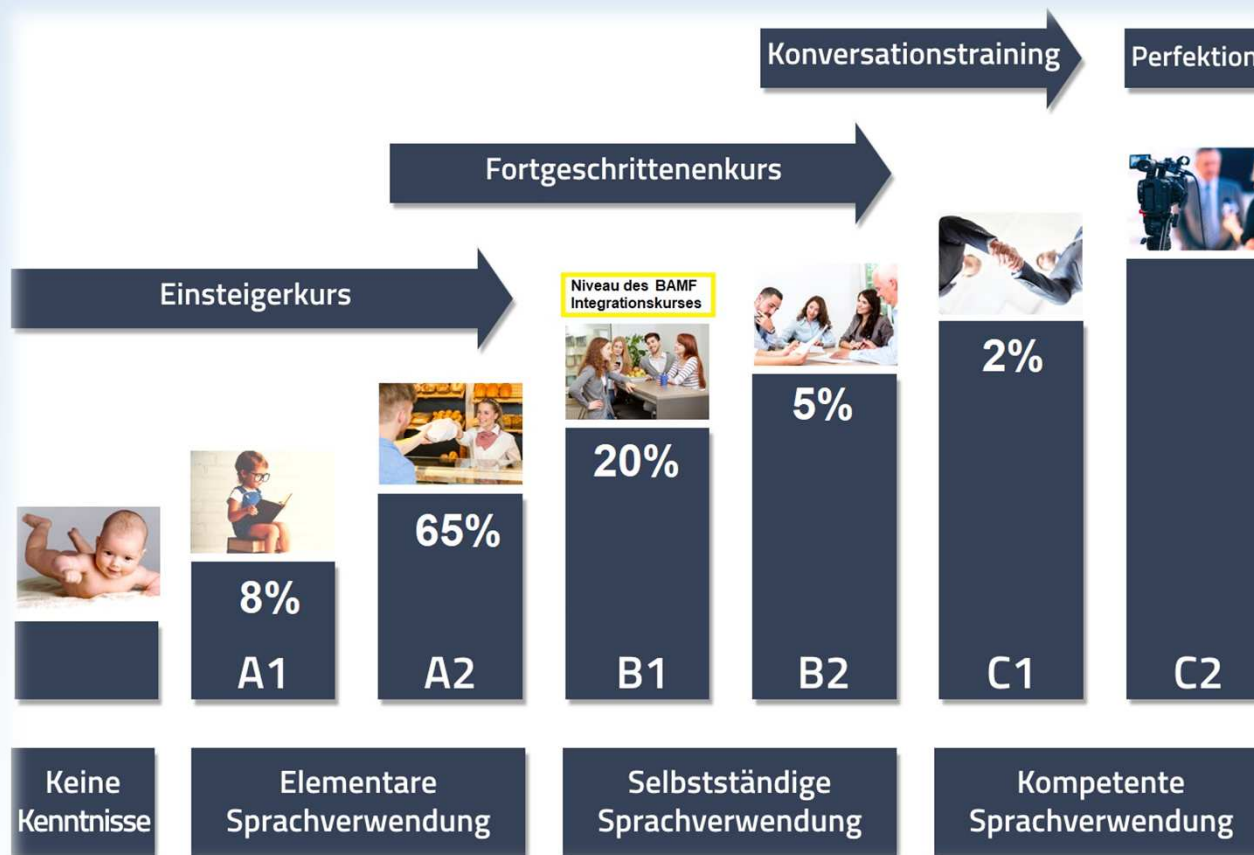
Konversationstraining

Perfektion

Fortgeschrittenenkurs

Einsteigerkurs

Niveau des BAMF Integrationskurses

2%

5%

20%

65%

8%

A1

A2

B1

B2

C1

C2

Keine Kenntnisse

Elementare Sprachverwendung

Selbstständige Sprachverwendung

Kompetente Sprachverwendung